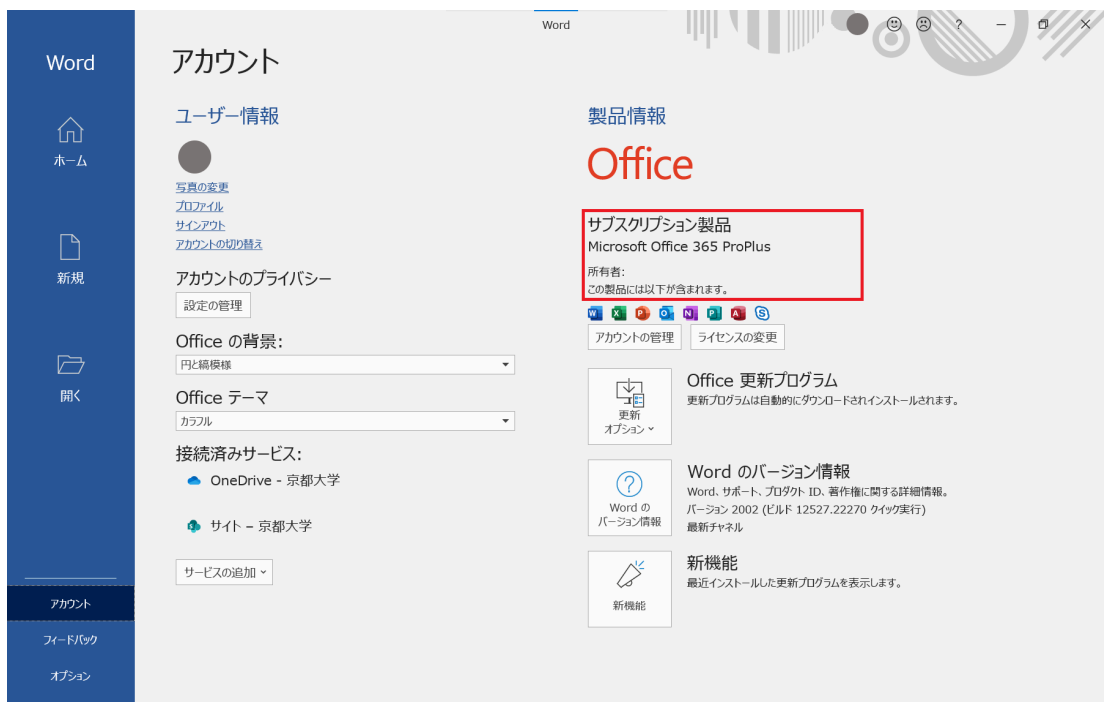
Word

ホーム

新規

開く

アカウント

フィードバック

オプション

Word

? − ☐ ×

アカウント

ユーザー情報

写真の変更
プロファイル
サインアウト
アカウントの切り替え

アカウントのプライバシー

設定の管理

Office の背景:

円と縞模様

Office テーマ

カラフル

接続済みサービス:

OneDrive - 京都大学

サイト – 京都大学

サービスの追加

製品情報

Office

サブスクリプション製品
Microsoft Office 365 ProPlus
所有者:
この製品には以下が含まれます。

アカウントの管理 ライセンスの変更

更新オプション

Office 更新プログラム
更新プログラムは自動的にダウンロードされインストールされます。

Word のバージョン情報

Word のバージョン情報
Word、サポート、プロダクト ID、著作権に関する詳細情報。
バージョン 2002 (ビルド 12527.22270 クイック実行)
最新チャネル

新機能

新機能
最近インストールした更新プログラムを表示します。